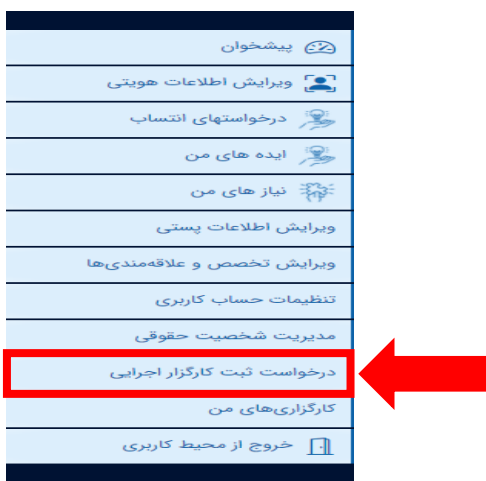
پیشخوان
ویرایش اطلاعات هویتی
درخواستهای انتساب
ایده های من
نیاز های من
ویرایش اطلاعات پستی
ویرایش تخصص و علاقه‌مندی‌ها
تنظیمات حساب کاربری
مدیریت شخصیت حقوقی
درخواست ثبت کارگزار اجرایی
کارگزاری‌های من
خروج از محیط کاربری